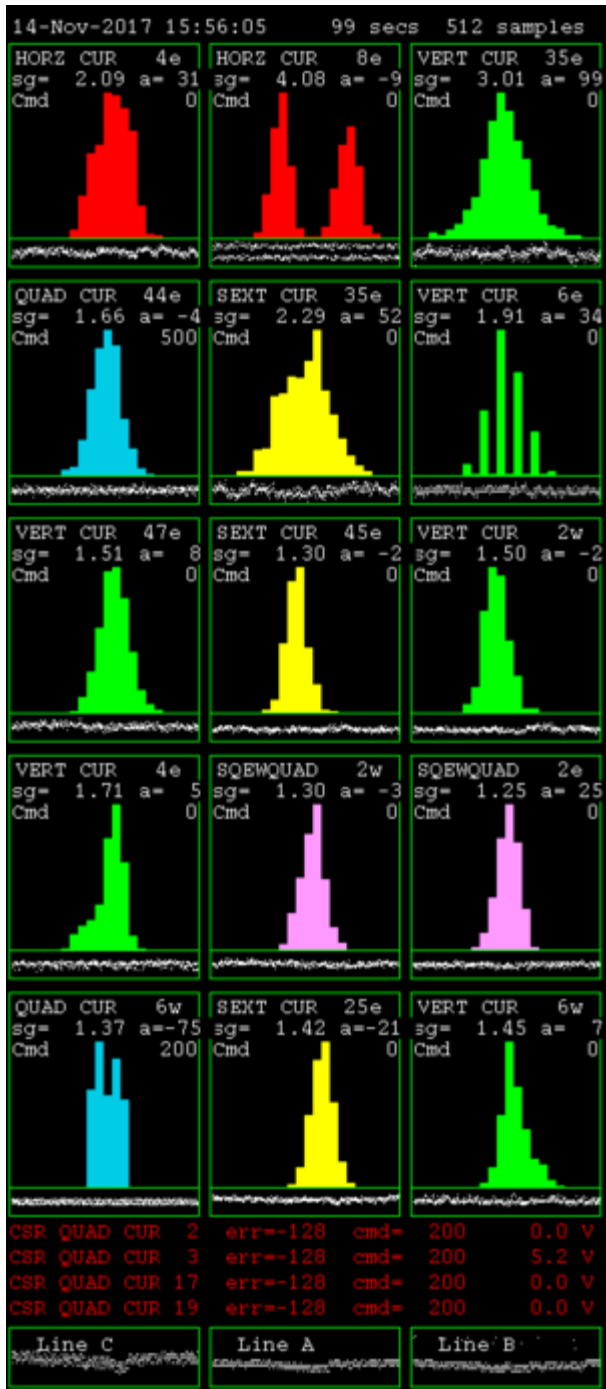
14-Nov-2017 15:56:05 99 secs 512 samples

HORZ CUR 4e
sg= 2.09 a= 31
Cmd 0

HORZ CUR 8e
sg= 4.08 a= -9
Cmd 0

VERT CUR 35e
sg= 3.01 a= 99
Cmd 0

QUAD CUR 44e
sg= 1.66 a= -4
Cmd 500

SEXT CUR 35e
sg= 2.29 a= 52
Cmd 0

VERT CUR 6e
sg= 1.91 a= 34
Cmd 0

VERT CUR 47e
sg= 1.51 a= 8
Cmd 0

SEXT CUR 45e
sg= 1.30 a= -2
Cmd 0

VERT CUR 2w
sg= 1.50 a= -2
Cmd 0

VERT CUR 4e
sg= 1.71 a= 5
Cmd 0

SQEWQUAD 2w
sg= 1.30 a= -3
Cmd 0

SQEWQUAD 2e
sg= 1.25 a= 25
Cmd 0

QUAD CUR 6w
sg= 1.37 a=-75
Cmd 200

SEXT CUR 25e
sg= 1.42 a=-21
Cmd 0

VERT CUR 6w
sg= 1.45 a= 7
Cmd 0

CSR QUAD CUR 2 err=-128 cmd= 200 0.0 V
CSR QUAD CUR 3 err=-128 cmd= 200 5.2 V
CSR QUAD CUR 17 err=-128 cmd= 200 0.0 V
CSR QUAD CUR 19 err=-128 cmd= 200 0.0 V

Line C

Line A

Line B